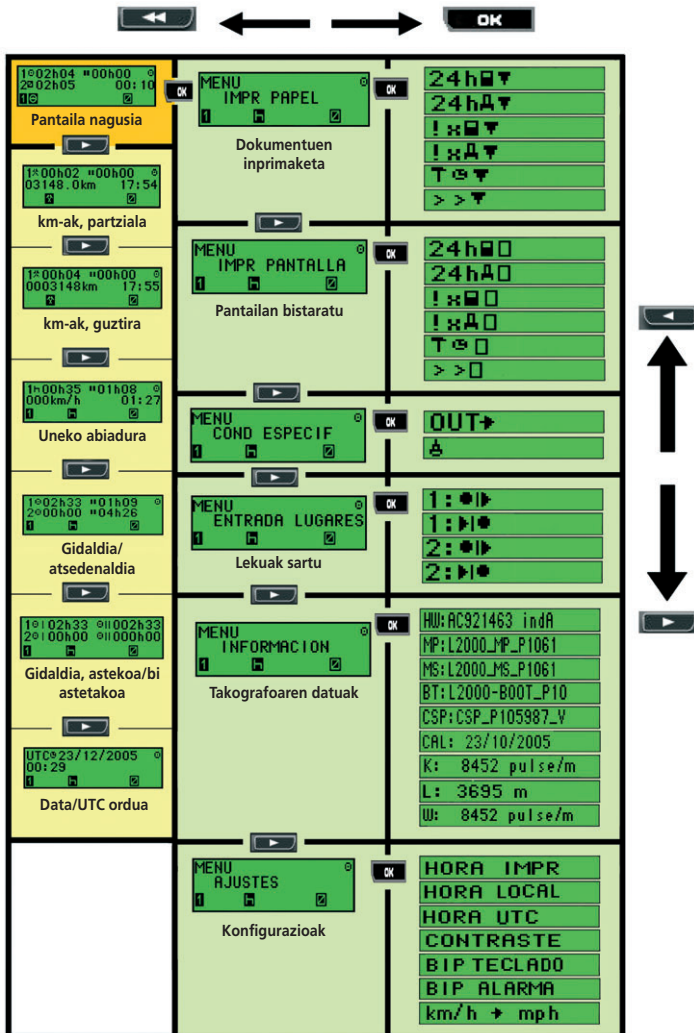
OK

1⊙02h04 ⊓00h00
2⊙02h05 00:10
Pantaila nagusia

1⊀00h02 ⊓00h00
03148.0km 17:54
km-ak, partziala

1⊀00h04 ⊓00h00
0003148km 17:55
km-ak, guztira

1⊢00h35 ⊓01h08
000km/h 01:27
Uneko abiadura

1⊙02h33 ⊓01h09
2⊙00h00 ⊓04h26
Gidaldia/ atsedenaldia

1⊙|02h33 ⊙||002h33
2⊙|00h00 ⊙||000h00
Gidaldia, astekoa/bi astetakoa

UTC⊙23/12/2005
00:29
Data/UTC ordua

MENU
IMPR PAPEL
Dokumentuen inprimaketa
OK
24h
24h
!x
!x
T
>>

MENU
IMPR PANTALLA
Pantailan bistaratu
OK
24h
24h
!x
!x
T
>>

MENU
COND ESPECIF
OK
OUT

MENU
ENTRADA LUGARES
Lekuak sartu
OK
1:
1:
2:
2:

MENU
INFORMACION
Takografoaren datuak
OK
HW:AC921463 indA
MP:L2000_MP_P1061
MS:L2000_MS_P1061
BT:L2000-BOOT_P10
CSP:CSP_P105987_V
CAL: 23/10/2005
K: 8452 pulse/m
L: 3695 m
W: 8452 pulse/m

MENU
AJUSTES
Konfigurazioak
OK
HORA IMPR
HORA LOCAL
HORA UTC
CONTRASTE
BIP TECLADO
BIP ALARMA
km/h → mph